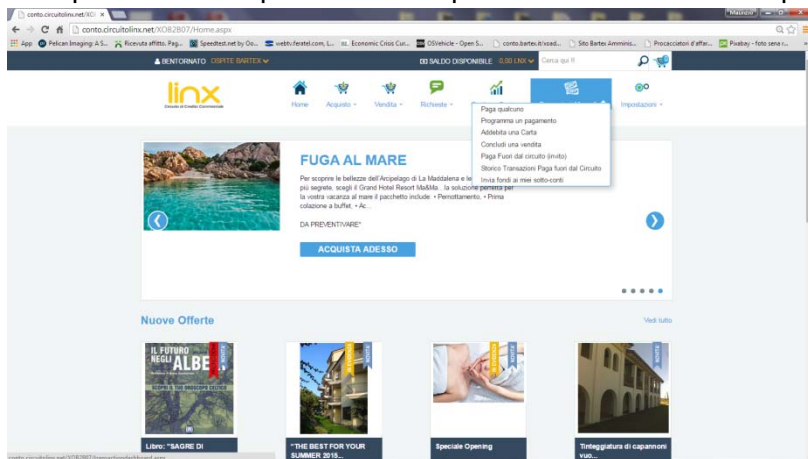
conto.circuitolinx.net/XO ×

conto.circuitolinx.net/XOB2807/Home.aspx

App Pelican Imaging: A S... Ricevuta affitto. Pag... Speedtest.net by Oo... webtv.feratel.com, L... Economic Crisis Cur... OSVehicle - Open S... conto.bartex.it/xsed... Sito Bartex Amminis... Procacciatori d'affar... Pixabay - foto senza...

BENTORNATO OSPITE BARTEX

SALDO DISPONIBILE 0,00 LINX

Cerca qui !!

linx
Circuito di Credito Commerciale

Home Acquisto Vendita Richieste Impostazioni

Paga qualcuno
Programma un pagamento
Addebita una Carta
Concludi una vendita
Paga Fuori dal circuito (invito)
Storico Transazioni Paga fuori dal Circuito
Invia fondi ai miei sotto-conti

FUGA AL MARE

Per scoprire le bellezze dell'Arcipelago di La Maddalena e le più segrete, scegli il Grand Hotel Resort Ma&Ma... la soluzione perfetta per la vostra vacanza al mare il pacchetto include: • Pernottamento. • Prima colazione a buffet. • Ac...

DA PREVENTIVARE*

ACQUISTA ADESSO

Nuove Offerte

Vedi tutto

IL FUTURO NEGLI ALBE...
SCOPRI IL THE SHOSCOPE EDITION

NOVITÀ

Libro: "SAGRE DI

"THE BEST FOR YOUR SUMMER 2015...

Speciale Opening

Tinteggiatura di capannoni vuo...

conto.circuitolinx.net/XOB2807/transactiondashboard.aspx